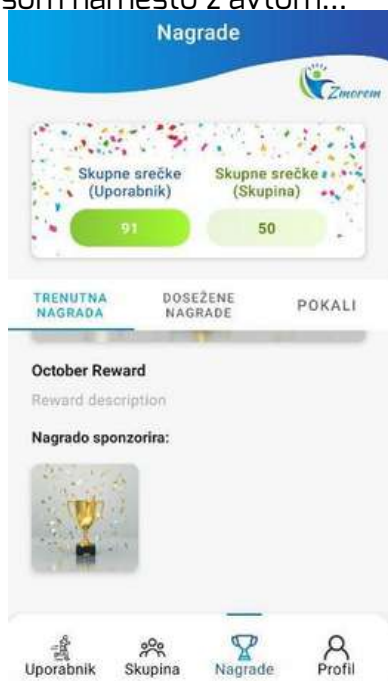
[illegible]som namesto z avtom...

Nagrade

Zmorem

Skupne srečke (Uporabnik)

91

Skupne srečke (Skupina)

50

TRENUTNA NAGRADA

DOSEŽENE NAGRADE

POKALI

October Reward

Reward description

Nagrado sponzorira:

Uporabnik

Skupina

Nagrade

Profil